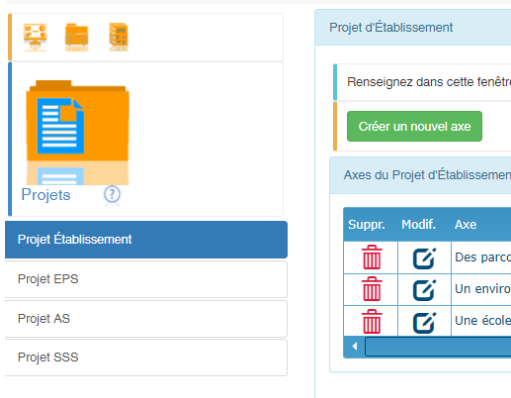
Projets

?

Projet Établissement

Projet EPS

Projet AS

Projet SSS

Projet d'Établissement

Renseignez dans cette fenêtr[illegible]

Créer un nouvel axe

Axes du Projet d'Établissemen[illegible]

| Suppr. | Modif. | Axe |
|---|---|---|
| | | Des parco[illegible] |
| | | Un enviro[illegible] |
| | | Une école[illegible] |